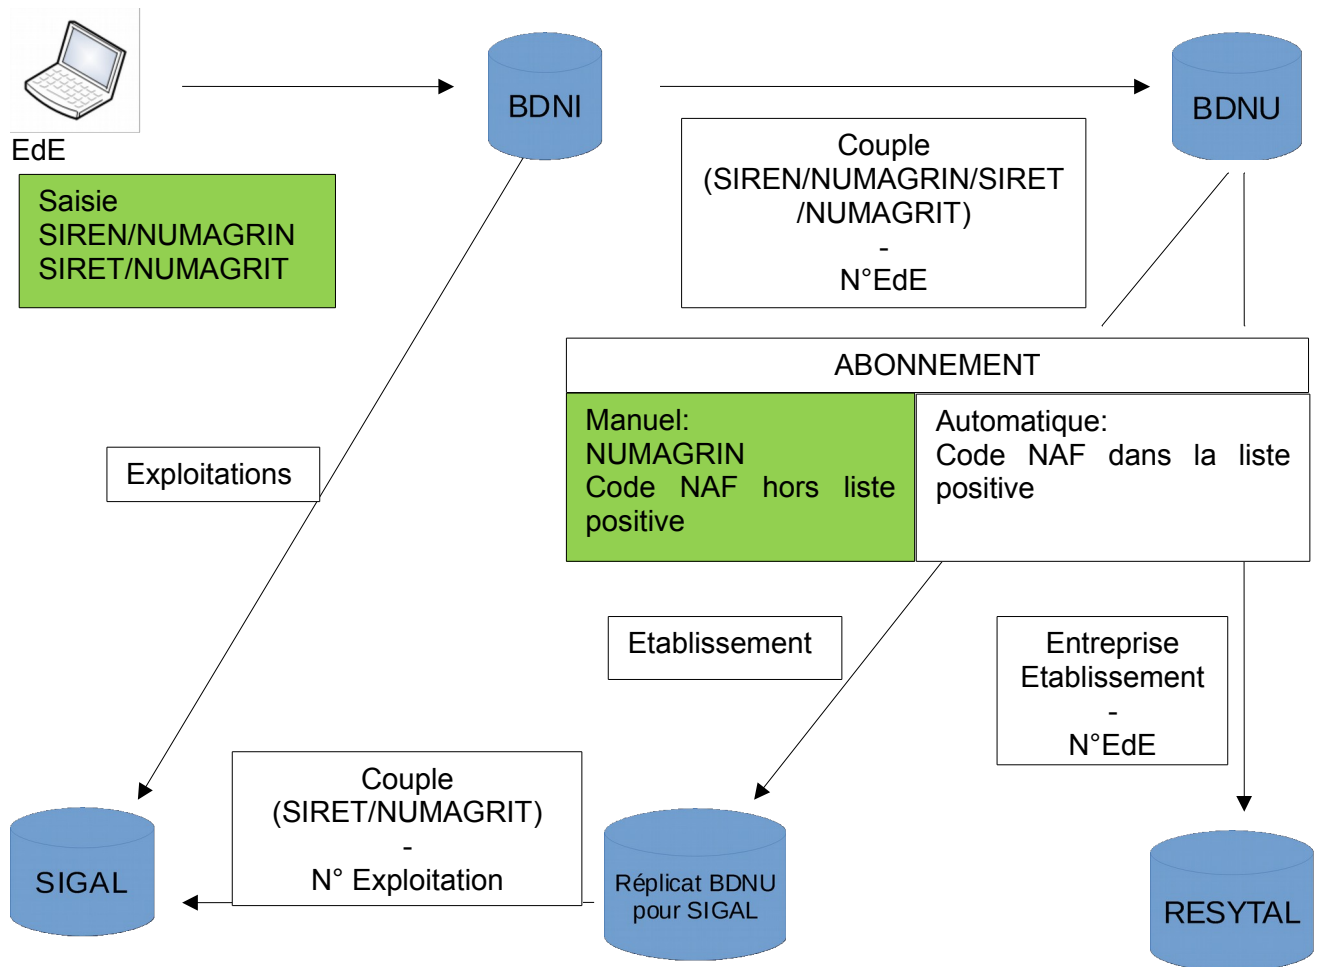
EdE

BDNI

BDNU

Saisie
SIREN/NUMAGRIN
SIRET/NUMAGRIT

Couple
(SIREN/NUMAGRIN/SIRET
/NUMAGRIT)
-
N°EdE

ABONNEMENT

Manuel:
NUMAGRIN
Code NAF hors liste positive

Automatique:
Code NAF dans la liste positive

Exploitations

Etablissement

Entreprise
Etablissement
-
N°EdE

Couple
(SIRET/NUMAGRIT)
-
N° Exploitation

SIGAL

Réplicat BDNU
pour SIGAL

RESYTAL